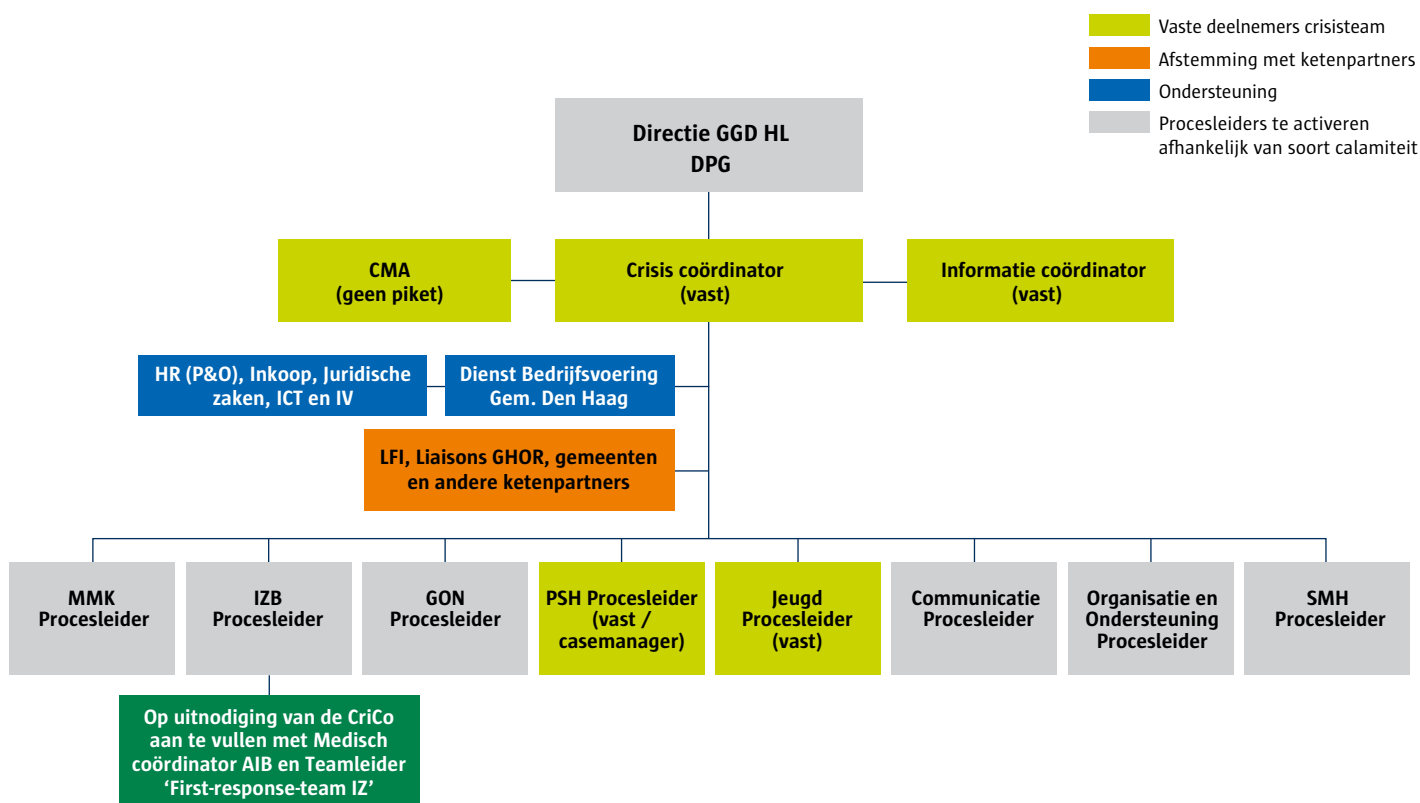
Vaste deelnemers crisisteam
Afstemming met ketenpartners
Ondersteuning
Procesleiders te activeren afhankelijk van soort calamiteit

Directie GGD HL
DPG

CMA
(geen piket)

Crisis coördinator
(vast)

Informatie coördinator
(vast)

HR (P&O), Inkoop, Juridische zaken, ICT en IV

Dienst Bedrijfsvoering
Gem. Den Haag

LFI, Liaisons GHOR, gemeenten en andere ketenpartners

MMK
Procesleider

IZB
Procesleider

GON
Procesleider

PSH Procesleider
(vast / casemanager)

Jeugd
Procesleider
(vast)

Communicatie
Procesleider

Organisatie en
Ondersteuning
Procesleider

SMH
Procesleider

Op uitnodiging van de CriCo aan te vullen met Medisch coördinator AIB en Teamleider 'First-response-team IZ'